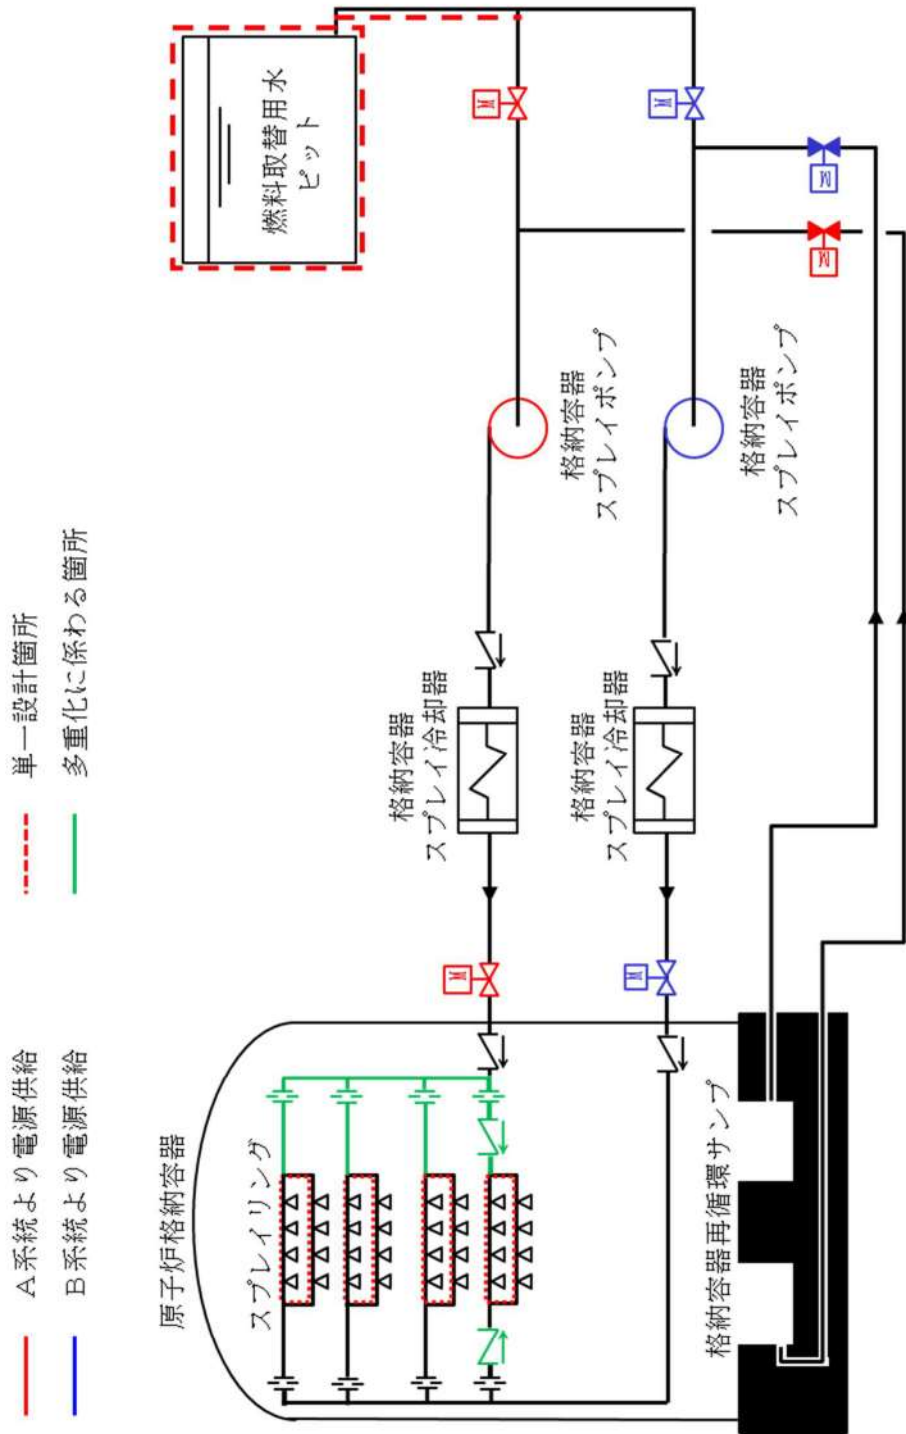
A系統より電源供給
B系統より電源供給
単一設計箇所
多重化に係わる箇所

原子炉格納容器
スプレイリング
格納容器再循環サンプ
格納容器スプレイ冷却器
格納容器スプレイ冷却器
格納容器スプレイポンプ
格納容器スプレイポンプ
燃料取替用水ピット
M
M
M
M
M
M